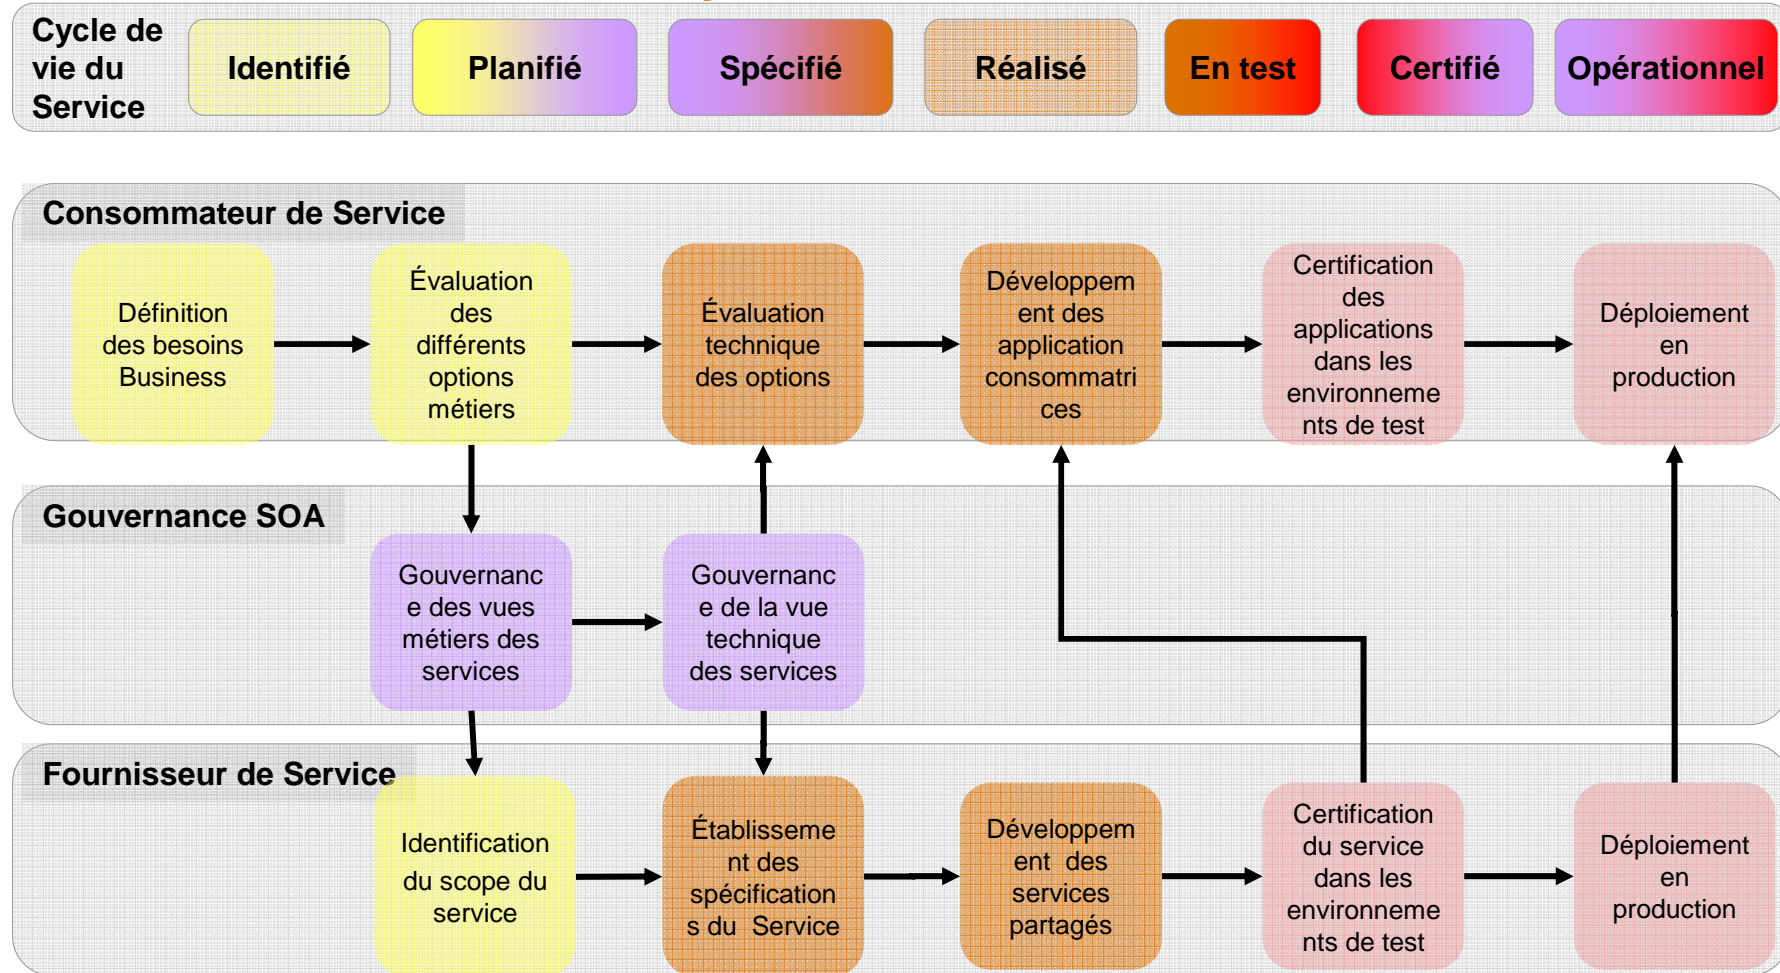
Cycle de vie du Service

Identifié

Planifié

Spécifié

Réalisé

En test

Certifié

Opérationnel

Consommateur de Service

Définition des besoins Business

Évaluation des différents options métiers

Évaluation technique des options

Développement des application consommatrices

Certification des applications dans les environnements de test

Déploiement en production

Gouvernance SOA

Gouvernance des vues métiers des services

Gouvernance de la vue technique des services

Fournisseur de Service

Identification du scope du service

Établissement des spécifications du Service

Développement des services partagés

Certification du service dans les environnements de test

Déploiement en production